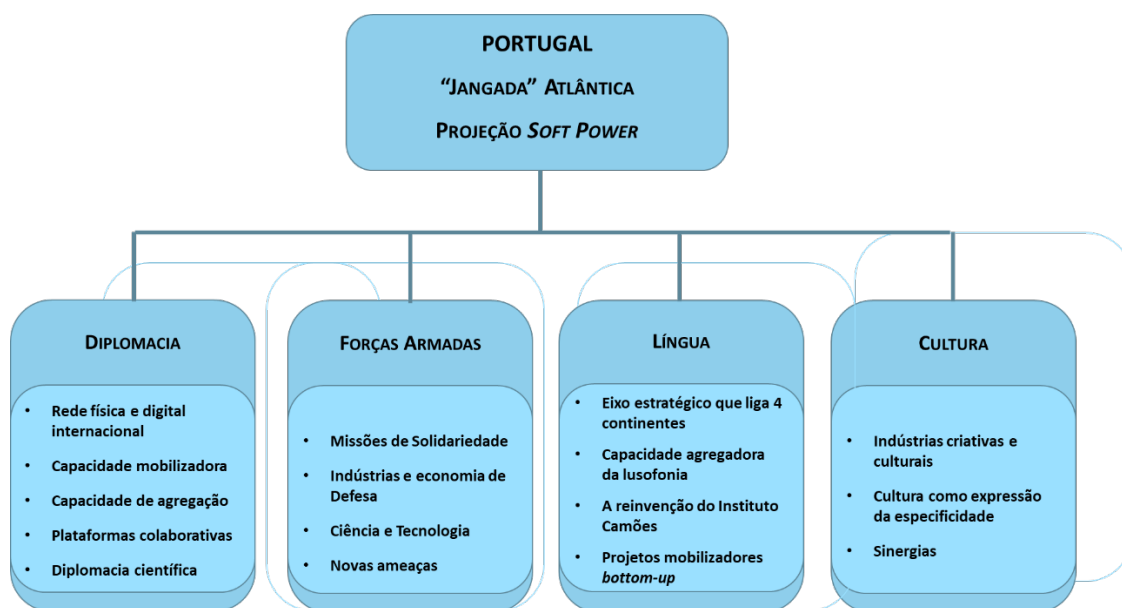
PORTUGAL

"JANGADA" ATLÂNTICA

PROJEÇÃO *SOFT POWER*

DIPLOMACIA

- Rede física e digital internacional
- Capacidade mobilizadora
- Capacidade de agregação
- Plataformas colaborativas
- Diplomacia científica

FORÇAS ARMADAS

- Missões de Solidariedade
- Indústrias e economia de Defesa
- Ciência e Tecnologia
- Novas ameaças

LÍNGUA

- Eixo estratégico que liga 4 continentes
- Capacidade agregadora da lusofonia
- A reinvenção do Instituto Camões
- Projetos mobilizadores *bottom-up*

CULTURA

- Indústrias criativas e culturais
- Cultura como expressão da especificidade
- Sinergias